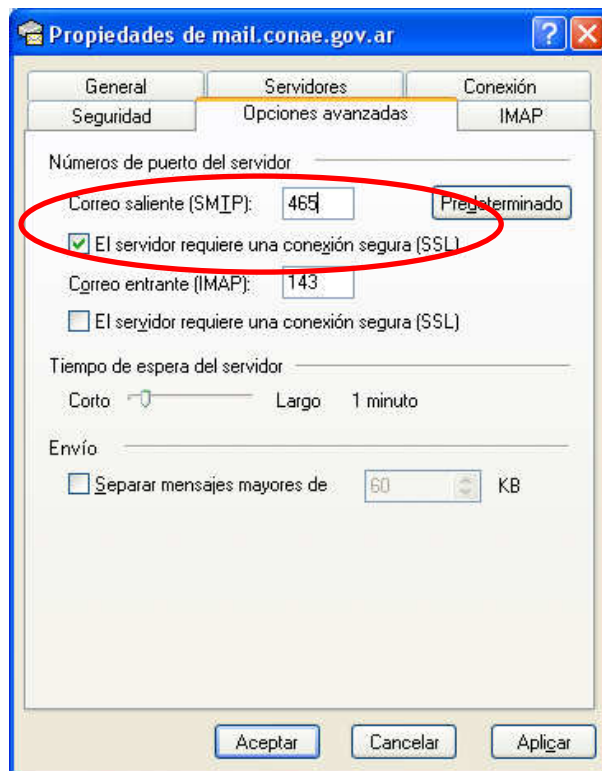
Propiedades de mail.conae.gov.ar

General
Servidores
Conexión
Seguridad
Opciones avanzadas
IMAP

Números de puerto del servidor

Correo saliente (SMTP): 465 Predeterminado

El servidor requiere una conexión segura (SSL)

Correo entrante (IMAP): 143

El servidor requiere una conexión segura (SSL)

Tiempo de espera del servidor

Corto Largo 1 minuto

Envío

Separar mensajes mayores de 60 KB

Aceptar Cancelar Aplicar